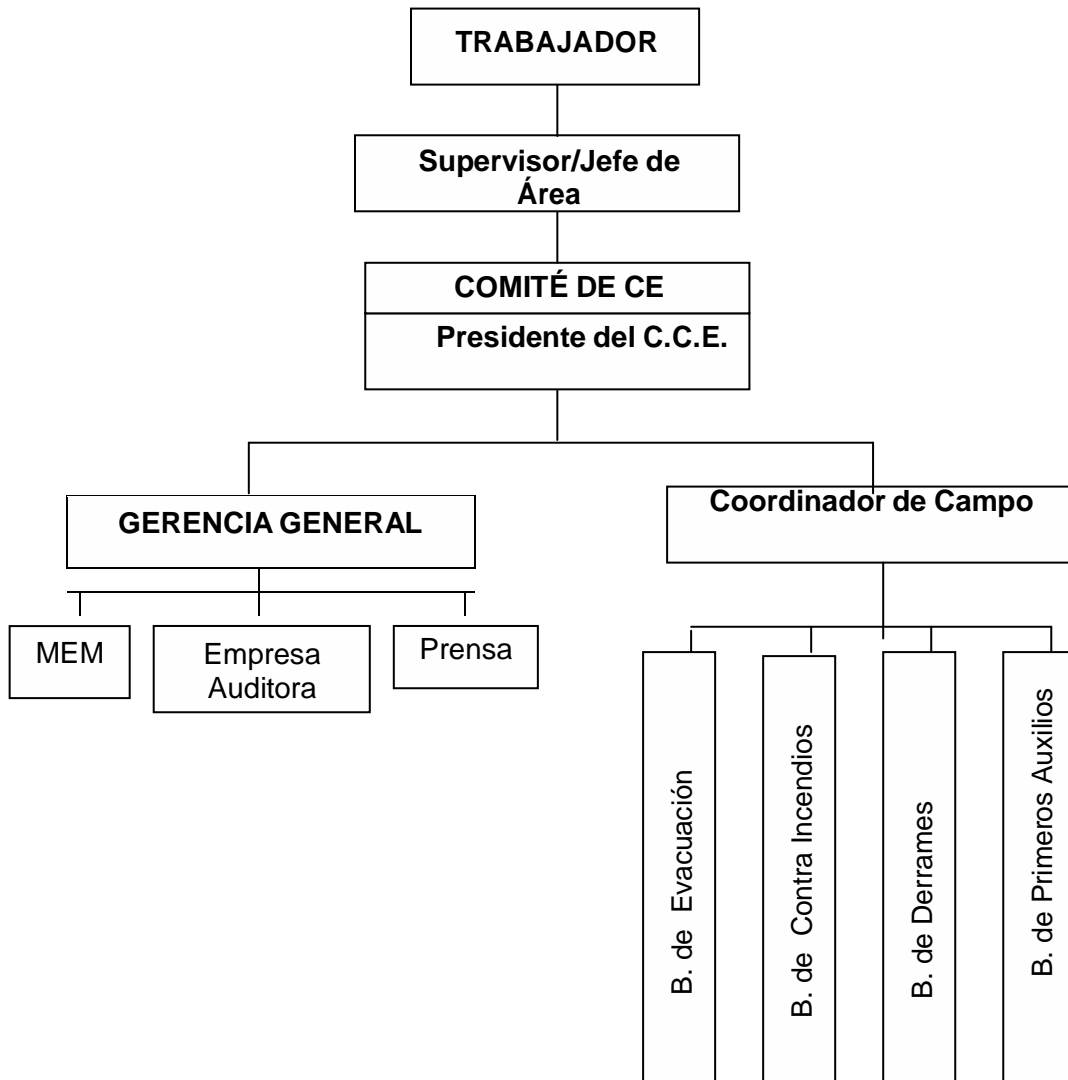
TRABAJADOR

Supervisor/Jefe de Área

COMITÉ DE CE

Presidente del C.C.E.

GERENCIA GENERAL

Coordinador de Campo

MEM

Empresa Auditora

Prensa

B. de Evacuación

B. de Contra Incendios

B. de Derrames

B. de Primeros Auxilios